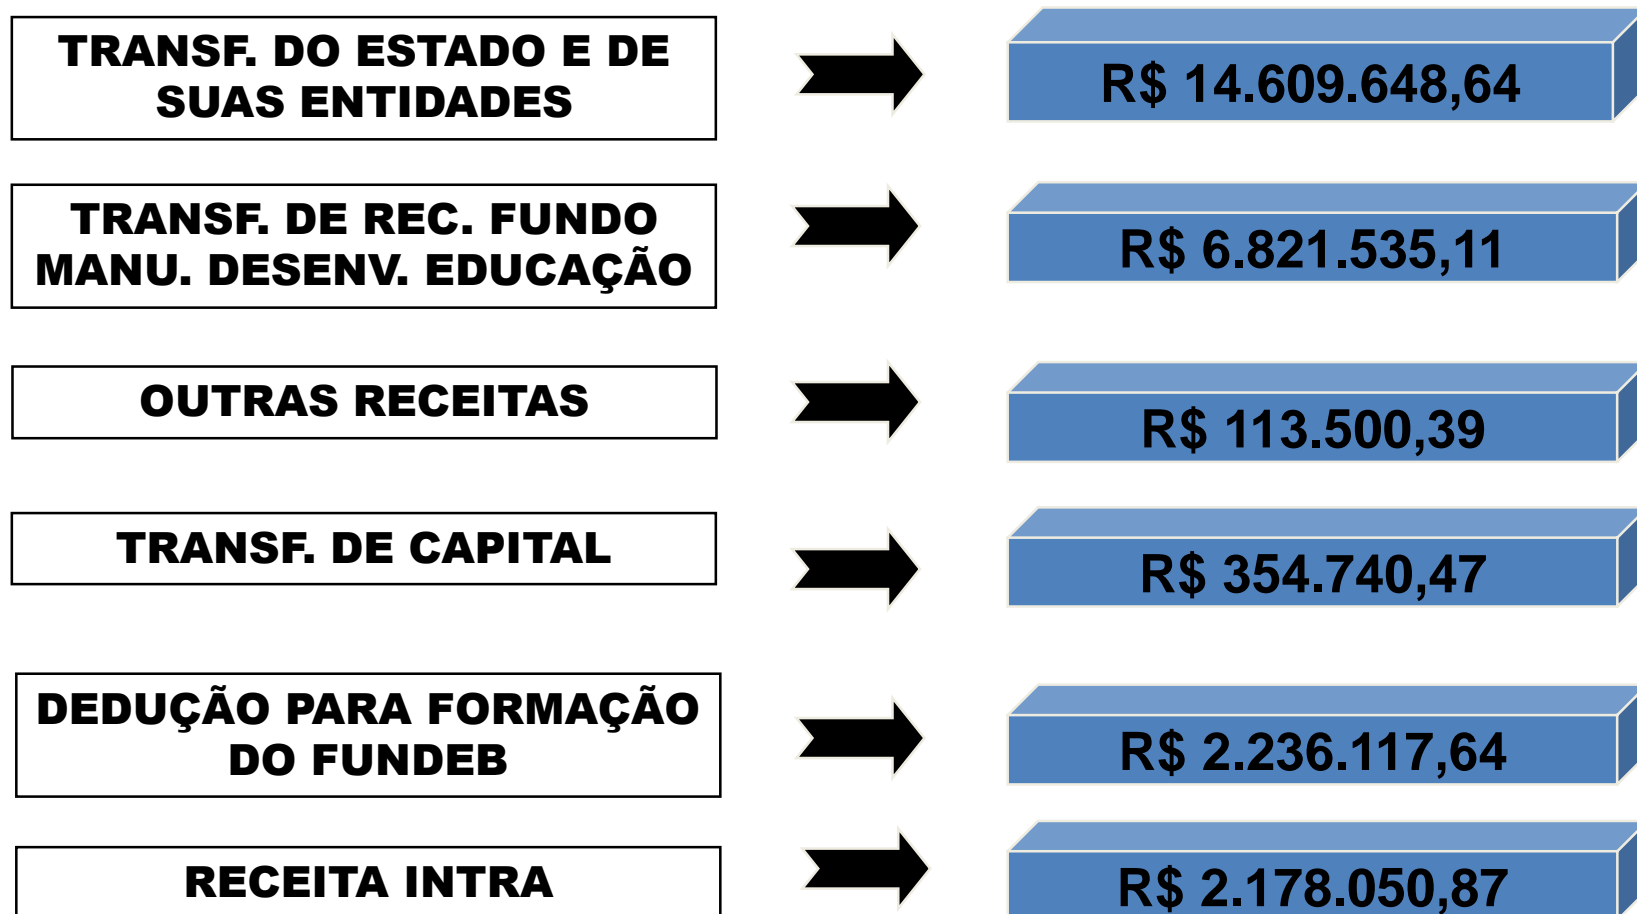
TRANSF. DO ESTADO E DE SUAS ENTIDADES

R$ 14.609.648,64

TRANSF. DE REC. FUNDO MANU. DESENV. EDUCAÇÃO

R$ 6.821.535,11

OUTRAS RECEITAS

R$ 113.500,39

TRANSF. DE CAPITAL

R$ 354.740,47

DEDUÇÃO PARA FORMAÇÃO DO FUNDEB

R$ 2.236.117,64

RECEITA INTRA

R$ 2.178.050,87